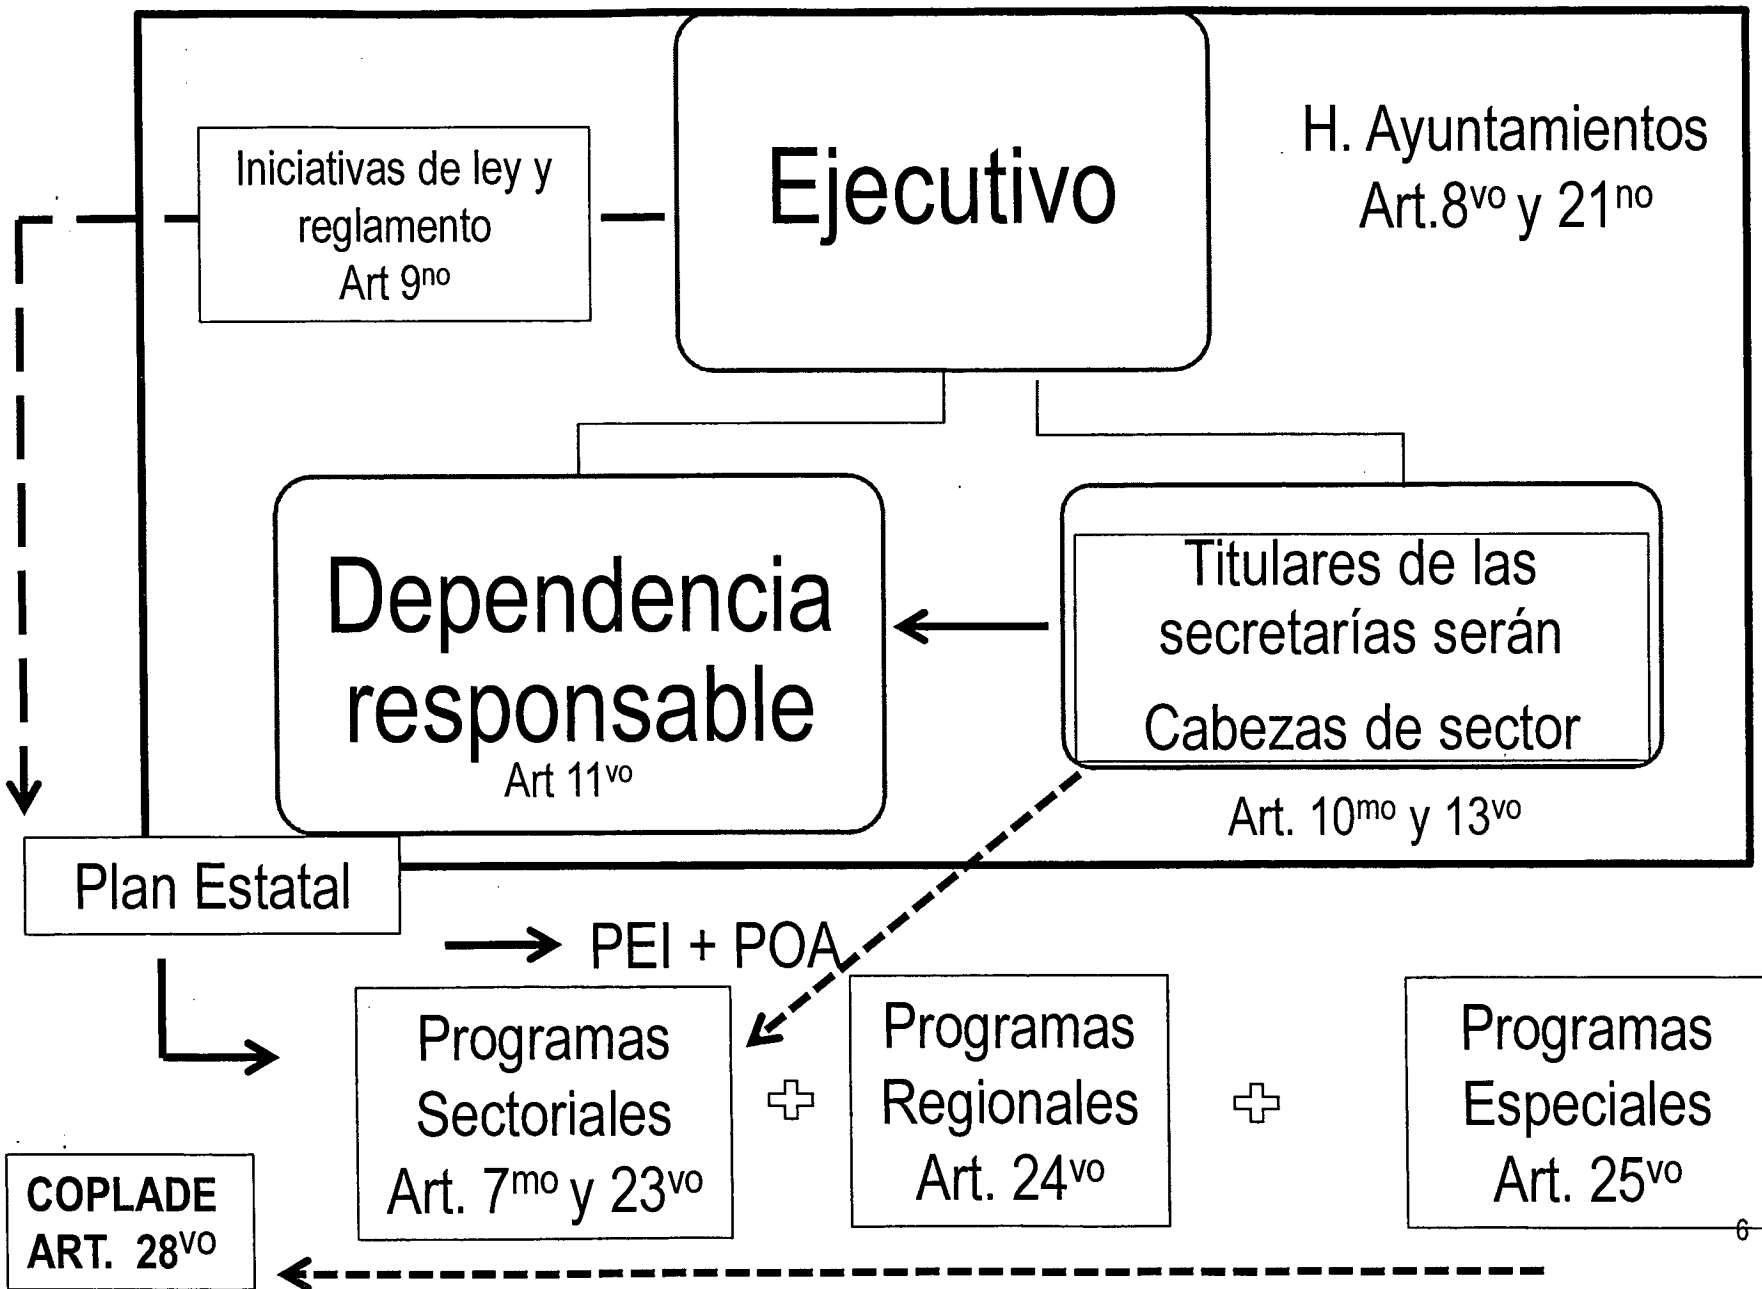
Iniciativas de ley y reglamento Art 9$^{no}$

Ejecutivo

H. Ayuntamientos Art.8$^{vo}$ y 21$^{no}$

Dependencia responsable Art 11$^{vo}$

Titulares de las secretarías serán Cabezas de sector

Art. 10$^{mo}$ y 13$^{vo}$

Plan Estatal

PEI + POA

Programas Sectoriales Art. 7$^{mo}$ y 23$^{vo}$

+

Programas Regionales Art. 24$^{vo}$

+

Programas Especiales Art. 25$^{vo}$

COPLADE ART. 28$^{VO}$

6